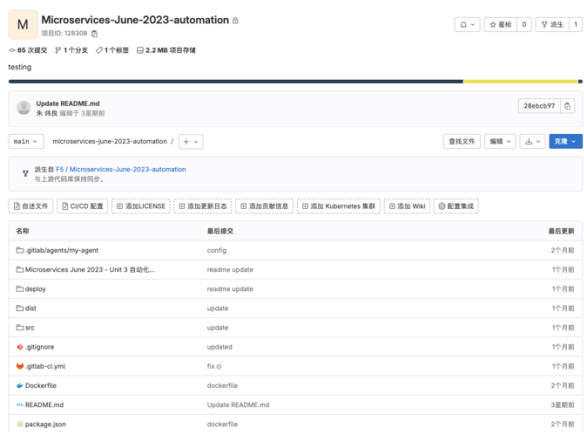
M Microservices-June-2023-automation

项目 ID: 128308

星标 0 派生 1

65 次提交 1 个分支 1 个标签 2.2 MB 项目存储

testing

Update README.md
朱 炜良 编辑于 3星期前

28ebcb97

main microservices-june-2023-automation / +

查找文件 编辑 克隆

派生自 F5 / Microservices-June-2023-automation
与上游代码库保持同步。

自述文件 CI/CD 配置 添加LICENSE 添加更新日志 添加贡献信息 添加 Kubernetes 集群 添加 Wiki 配置集成

| 名称 | 最后提交 | 最后更新 |
|---|---|---|
| .gitlab/agents/my-agent | config | 2个月前 |
| Microservices June 2023 - Unit 3 自动化... | readme update | 1个月前 |
| deploy | readme update | 1个月前 |
| dist | update | 1个月前 |
| src | update | 1个月前 |
| .gitignore | updated | 1个月前 |
| .gitlab-ci.yml | fix ci | 1个月前 |
| Dockerfile | dockerfile | 2个月前 |
| README.md | Update README.md | 3星期前 |
| package.json | dockerfile | 2个月前 |